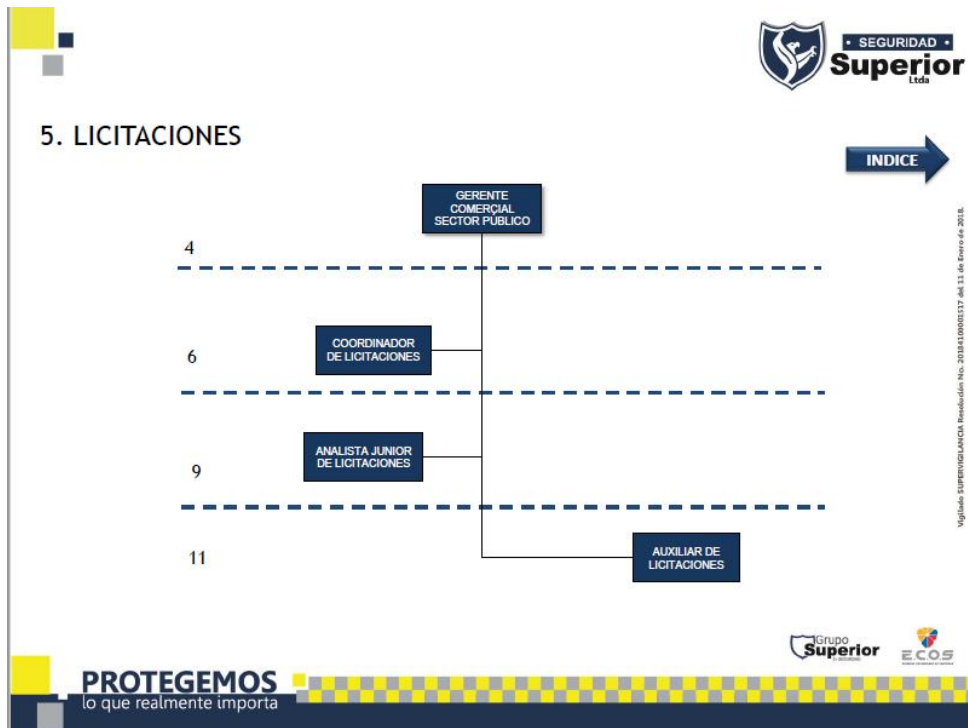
• SEGURIDAD •
Superior
Ltda

5. LICITACIONES

INDICE

GERENTE COMERCIAL SECTOR PÚBLICO

4

COORDINADOR DE LICITACIONES

6

ANALISTA JUNIOR DE LICITACIONES

9

11

AUXILIAR DE LICITACIONES

Vigilado SUPERVIGILANCIA Resolución No. 20184100001517 del 11 de Enero de 2018.

Grupo Superior

ECOS

PROTEGEMOS
lo que realmente importa